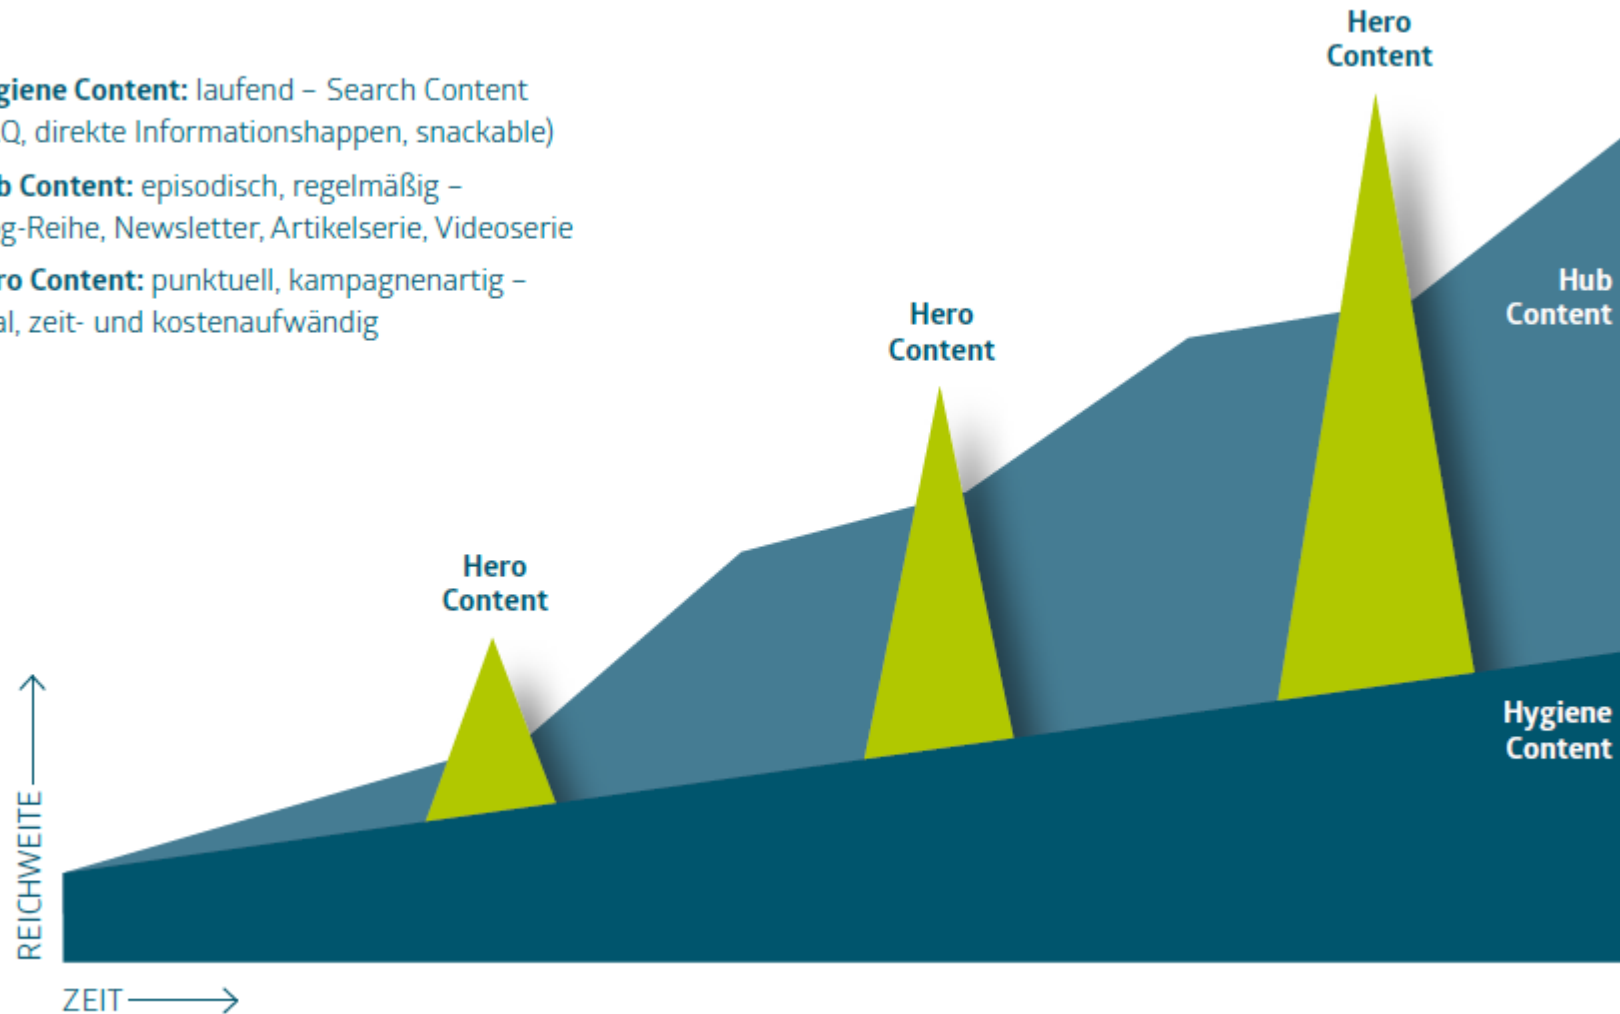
giene Content: laufend – Search Content
Q, direkte Informationshappen, snackable)

b Content: episodisch, regelmäßig –
g-Reihe, Newsletter, Artikelserie, Videoserie

ro Content: punktuell, kampagnenartig –
al, zeit- und kostenaufwändig

Hero Content

Hero Content

Hero Content

Hub Content

Hygiene Content

REICHWEITE

ZEIT